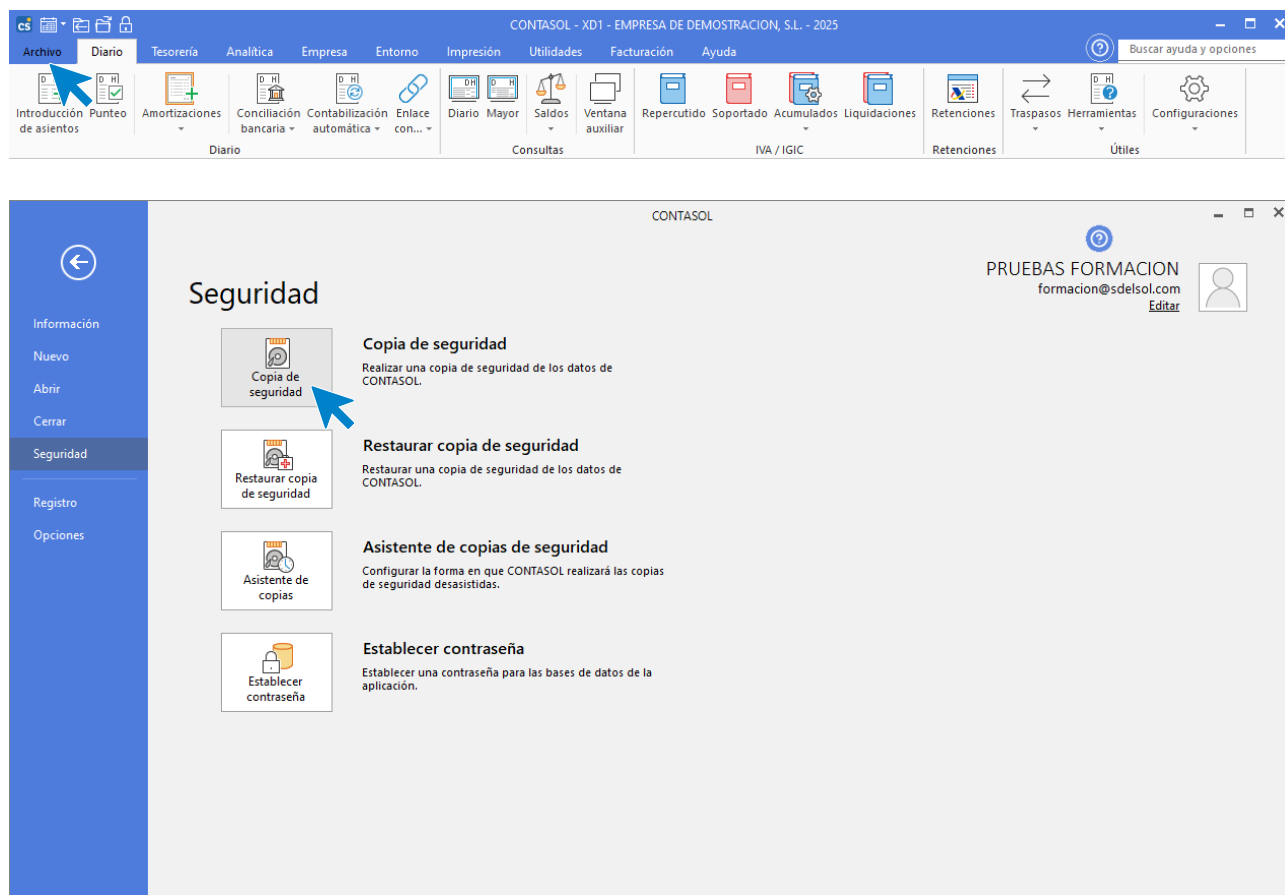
CONTASOL - XD1 - EMPRESA DE DEMOSTRACION, S.L. - 2025

Archivo Diario Tesorería Analítica Empresa Entorno Impresión Utilidades Facturación Ayuda

Buscar ayuda y opciones

Introducción de asientos Punteo Amortizaciones Conciliación bancaria Contabilización automática Enlace con... Diario Mayor Saldos Ventana auxiliar Repercutido Soportado Acumulados Liquidaciones Retenciones Traspasos Herramientas Configuraciones

Diario Consultas IVA / IGIC Retenciones Útiles

CONTASOL

Información
Nuevo
Abrir
Cerrar
Seguridad
Registro
Opciones

PRUEBAS FORMACION
formacion@sdelsol.com
Editar

Seguridad

Copia de seguridad

Copia de seguridad
Realizar una copia de seguridad de los datos de CONTASOL.

Restaurar copia de seguridad

Restaurar copia de seguridad
Restaurar una copia de seguridad de los datos de CONTASOL.

Asistente de copias

Asistente de copias de seguridad
Configurar la forma en que CONTASOL realizará las copias de seguridad desasistidas.

Establecer contraseña

Establecer contraseña
Establecer una contraseña para las bases de datos de la aplicación.